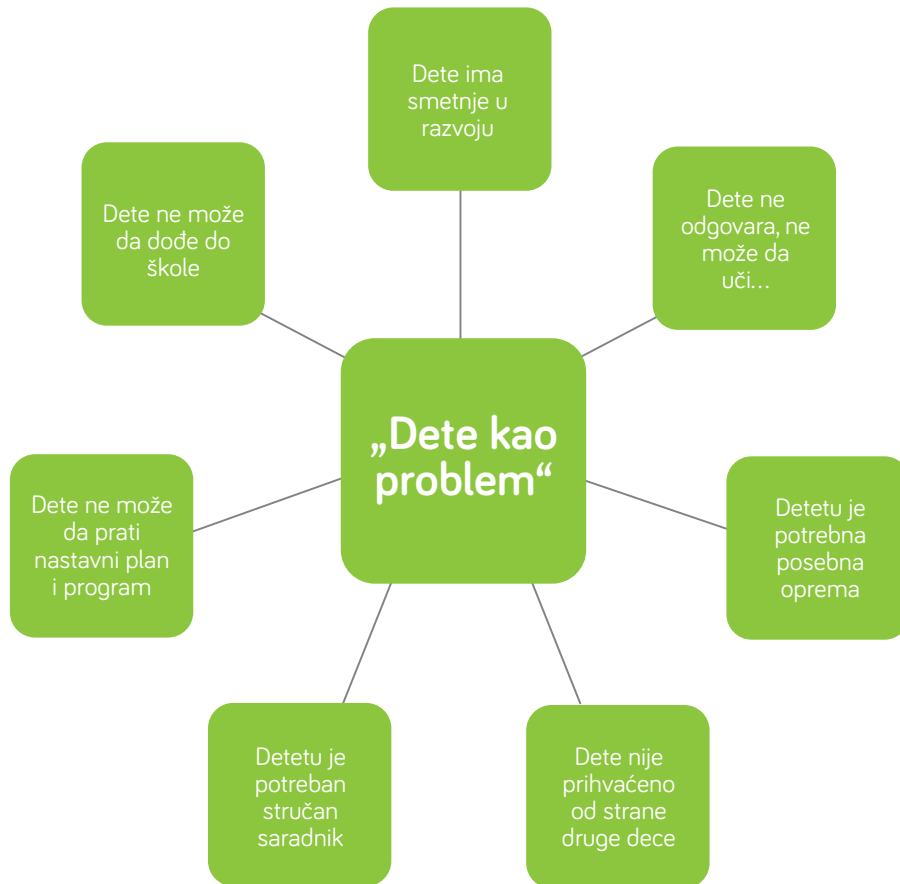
Dete ima smetnje u razvoju

Dete ne može da dođe do škole

Dete ne odgovara, ne može da uči...

„Dete kao problem“

Dete ne može da prati nastavni plan i program

Detetu je potrebna posebna oprema

Detetu je potreban stručan saradnik

Dete nije prihvaćeno od strane druge dece